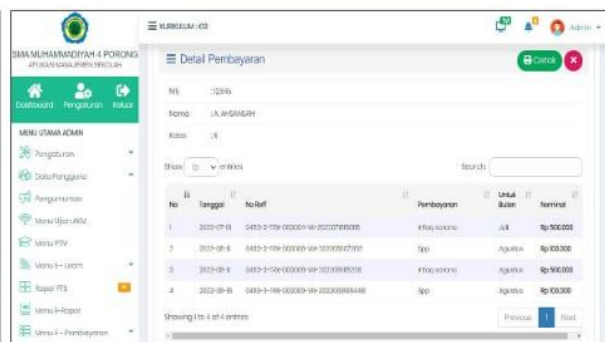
SMA MUHAMMADIYAH 4 PORONG
APLIKASI MANAJEMEN SEKOLAH

Dashboard Pengaturan Keluar

MENU UTAMA ADMIN

Pengaturan
Data Pengguna
Pengumuman
Menu Ujian AKM
Menu PSV
Menu E-Learn
Rapor PTS
Menu E-Rapot
Menu E-Pembayaran

KURIKULUM : K13

Admin

Detail Pembayaran

Cetak

NIS : 12345
Nama : A. AHSAMSAH
Kelas : X

Show 10 entries

Search:

| No | Tanggal | No Reff | Pembayaran | Untuk Bulan | Nominal |
|---|---|---|---|---|---|
| 1 | 2022-07-15 | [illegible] | Infaq sarana | Juli | Rp 500.000 |
| 2 | 2022-08-11 | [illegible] | Spp | Agustus | Rp 100.000 |
| 3 | 2022-08-11 | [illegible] | Infaq sarana | Agustus | Rp 500.000 |
| 4 | 2022-08-11 | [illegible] | Spp | Agustus | Rp 100.000 |

Showing 1 to 4 of 4 entries

Previous 1 Next